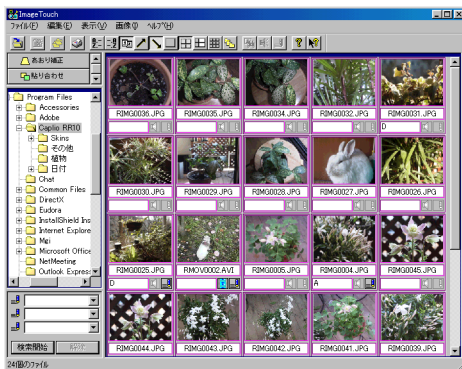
ImageTouch
ファイル(F) 編集(E) 表示(V) 画像(I) ヘルプ(H)
あおり補正
貼り合わせ
Program Files
Accessories
Adobe
Caplio RR10
Skins
その他
植物
日付
Chat
Common Files
DirectX
Eudora
InstallShield Ins
Internet Explore
Mai
Microsoft Office
NetMeeting
Outlook Express
検索開始
RIMG0036.JPG
RIMG0035.JPG
RIMG0034.JPG
RIMG0032.JPG
RIMG0031.JPG
D
RIMG0030.JPG
RIMG0029.JPG
RIMG0028.JPG
RIMG0027.JPG
RIMG0026.JPG
RIMG0025.JPG
RMOV0002.AVI
RIMG0005.JPG
RIMG0004.JPG
RIMG0045.JPG
D
A
RIMG0044.JPG
RIMG0043.JPG
RIMG0042.JPG
RIMG0041.JPG
RIMG0039.JPG
24個のファイル